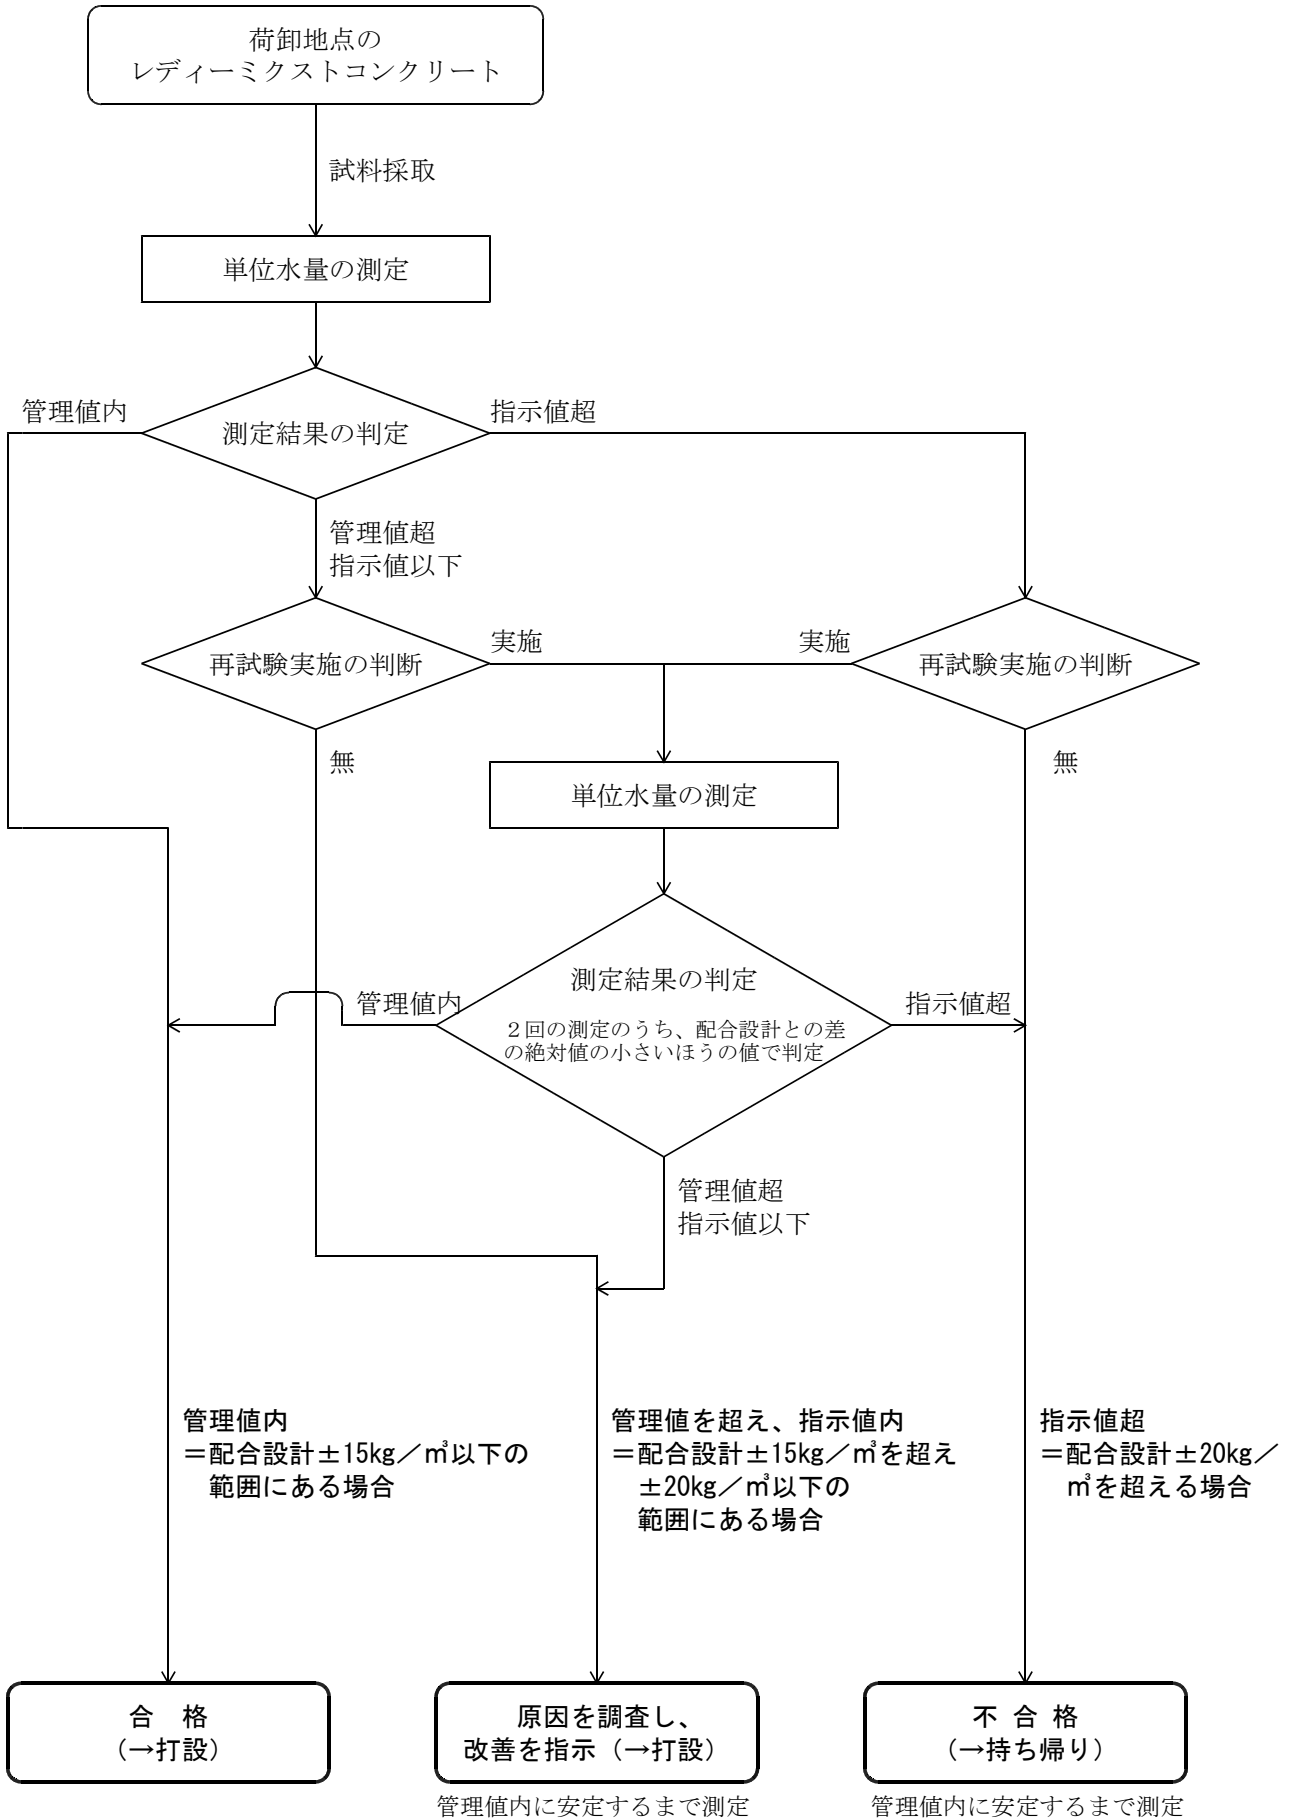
荷卸地点の
レディーミクストコンクリート

試料採取

単位水量の測定

管理値内

測定結果の判定

指示値超

管理値超
指示値以下

再試験実施の判断

実施

実施

再試験実施の判断

無

無

単位水量の測定

測定結果の判定

２回の測定のうち、配合設計との差の絶対値の小さいほうの値で判定

管理値内

指示値超

管理値超
指示値以下

管理値内
＝配合設計±15kg／m³以下の範囲にある場合

管理値を超え、指示値内
＝配合設計±15kg／m³を超え±20kg／m³以下の範囲にある場合

指示値超
＝配合設計±20kg／m³を超える場合

合　格
（→打設）

原因を調査し、
改善を指示（→打設）

管理値内に安定するまで測定

不 合 格
（→持ち帰り）

管理値内に安定するまで測定